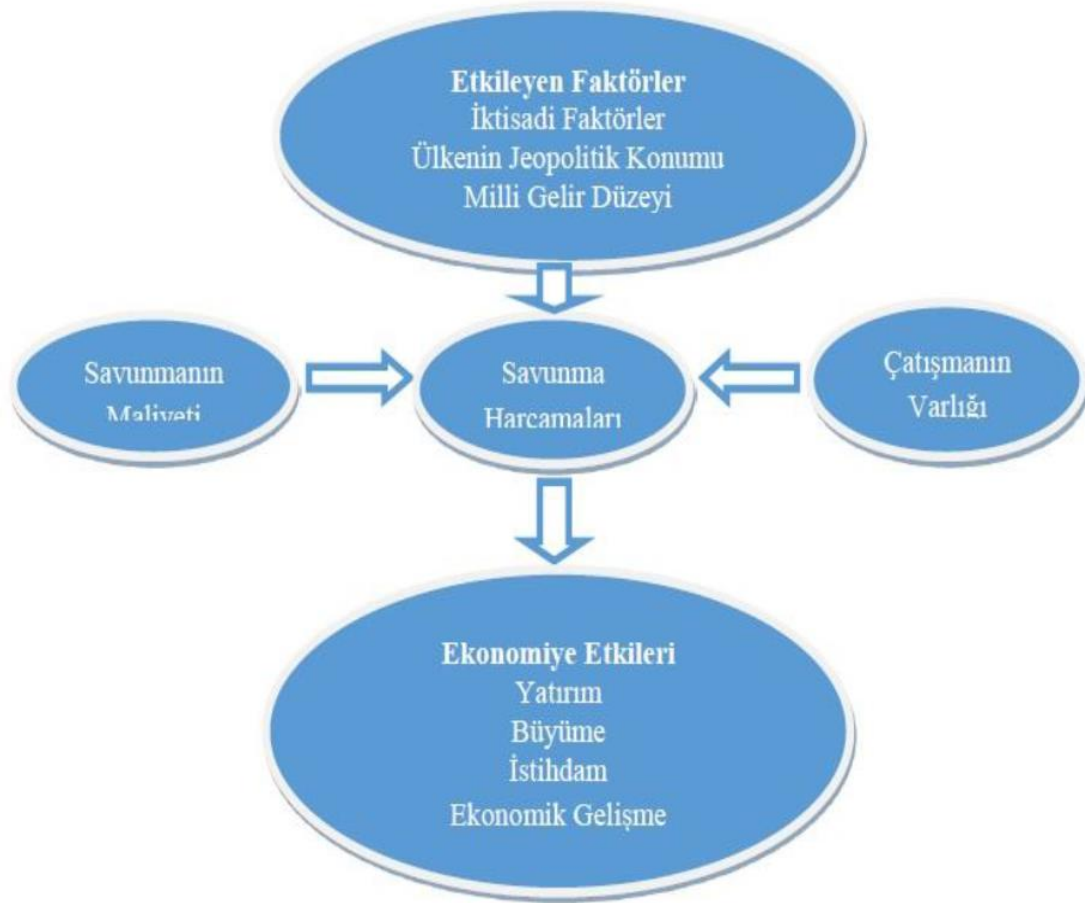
**Etkileyen Faktörler**
İktisadi Faktörler
Ülkenin Jeopolitik Konumu
Milli Gelir Düzeyi

Savunmanın Maliyeti

Savunma Harcamaları

Çatışmanın Varlığı

**Ekonomiye Etkileri**
Yatırım
Büyüme
İstihdam
Ekonomik Gelişme